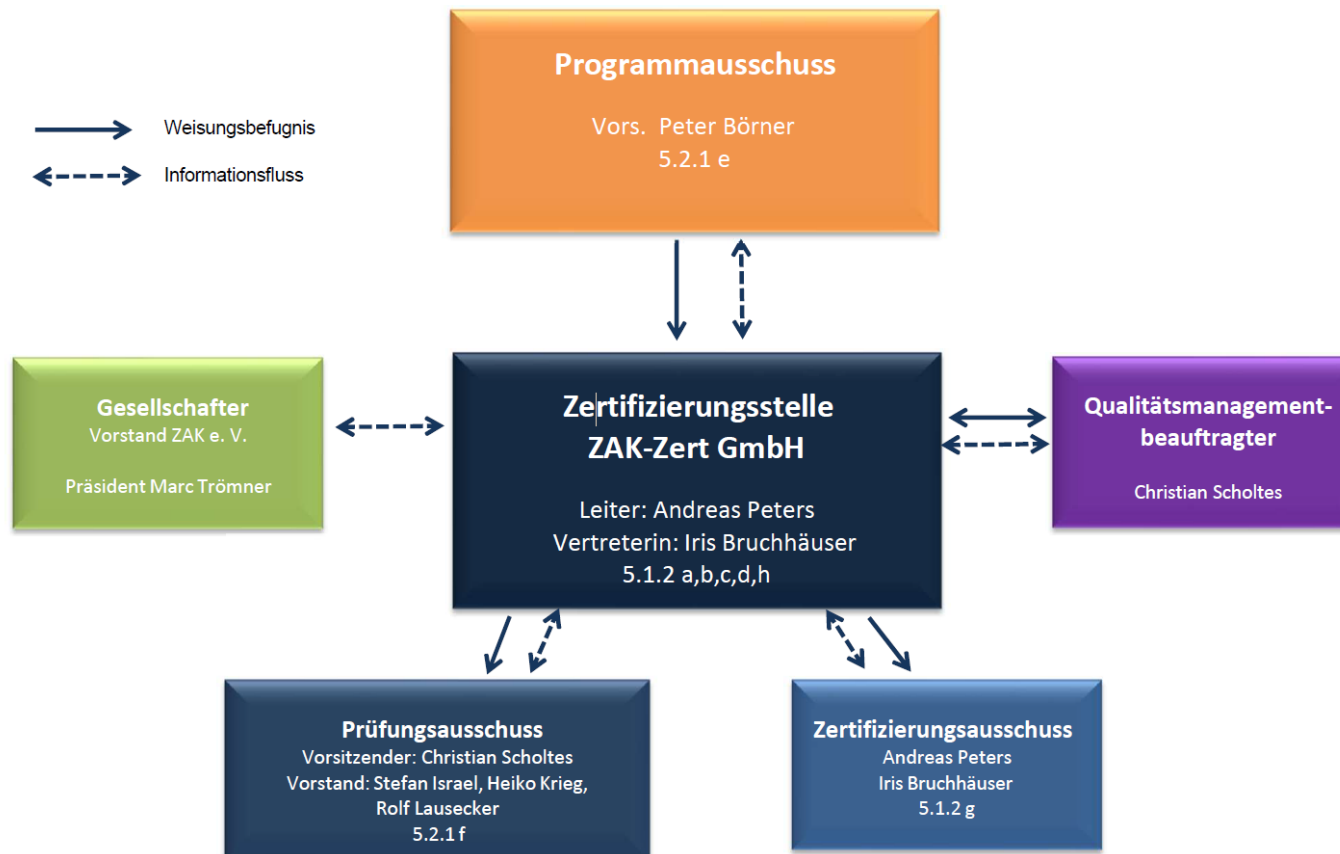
Weisungsbefugnis

Informationsfluss

Programmausschuss

Vors. Peter Börner
5.2.1 e

Gesellschafter
Vorstand ZAK e. V.

Präsident Marc Trömner

Zertifizierungsstelle
ZAK-Zert GmbH

Leiter: Andreas Peters
Vertreterin: Iris Bruchhäuser
5.1.2 a,b,c,d,h

Qualitätsmanagement-beauftragter

Christian Scholtes

Prüfungsausschuss
Vorsitzender: Christian Scholtes
Vorstand: Stefan Israel, Heiko Krieg, Rolf Lausecker
5.2.1 f

Zertifizierungsausschuss
Andreas Peters
Iris Bruchhäuser
5.1.2 g